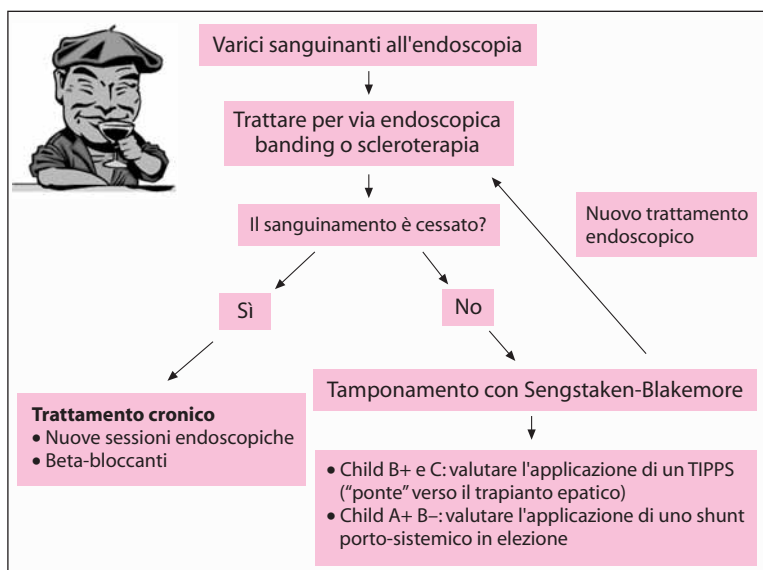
Varici sanguinanti all'endoscopia

Trattare per via endoscopica banding o scleroterapia

Il sanguinamento è cessato?

Nuovo trattamento endoscopico

Sì

No

Tamponamento con Sengstaken-Blakemore

**Trattamento cronico**
• Nuove sessioni endoscopiche
• Beta-bloccanti

• Child B+ e C: valutare l'applicazione di un TIPPS ("ponte" verso il trapianto epatico)
• Child A+ B–: valutare l'applicazione di uno shunt porto-sistemico in elezione